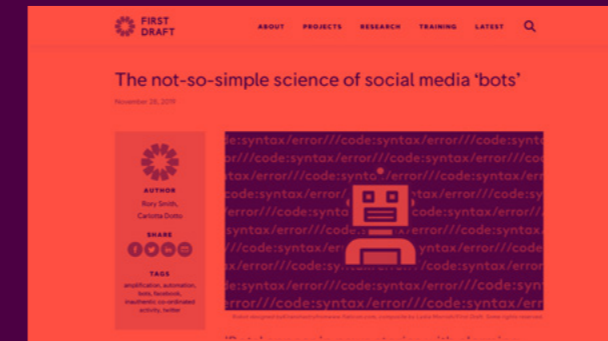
FIRST DRAFT

ABOUT PROJECTS RESEARCH TRAINING LATEST

The not-so-simple science of social media 'bots'

November 28, 2019

AUTHOR

Rory Smith, Carlotta Dotto

SHARE

TAGS

amplification, automation, bots, facebook, inauthentic co-ordinated activity, twitter

e:syntax/error///code:syntax/error///code:syntax
/error///code:syntax/error///code:syntax/error/
code:syntax/error///code:syntax/error///code:syntax
e:syntax/error/ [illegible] ///code:syntax/error///code:syn
/error///code:s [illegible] x/error///code:syntax/error/
code:syntax/err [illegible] code:syntax/error///code:syn
e:syntax/error/ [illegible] ode:syntax/error///code:syn
/error///code:syntax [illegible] ntax/error///code:syntax/error/
code:syntax/error/ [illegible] /error///code:syntax
e:syntax/error///code:syntax/error///code:syntax
/error///code:syntax/error///code:syntax/error/

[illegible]